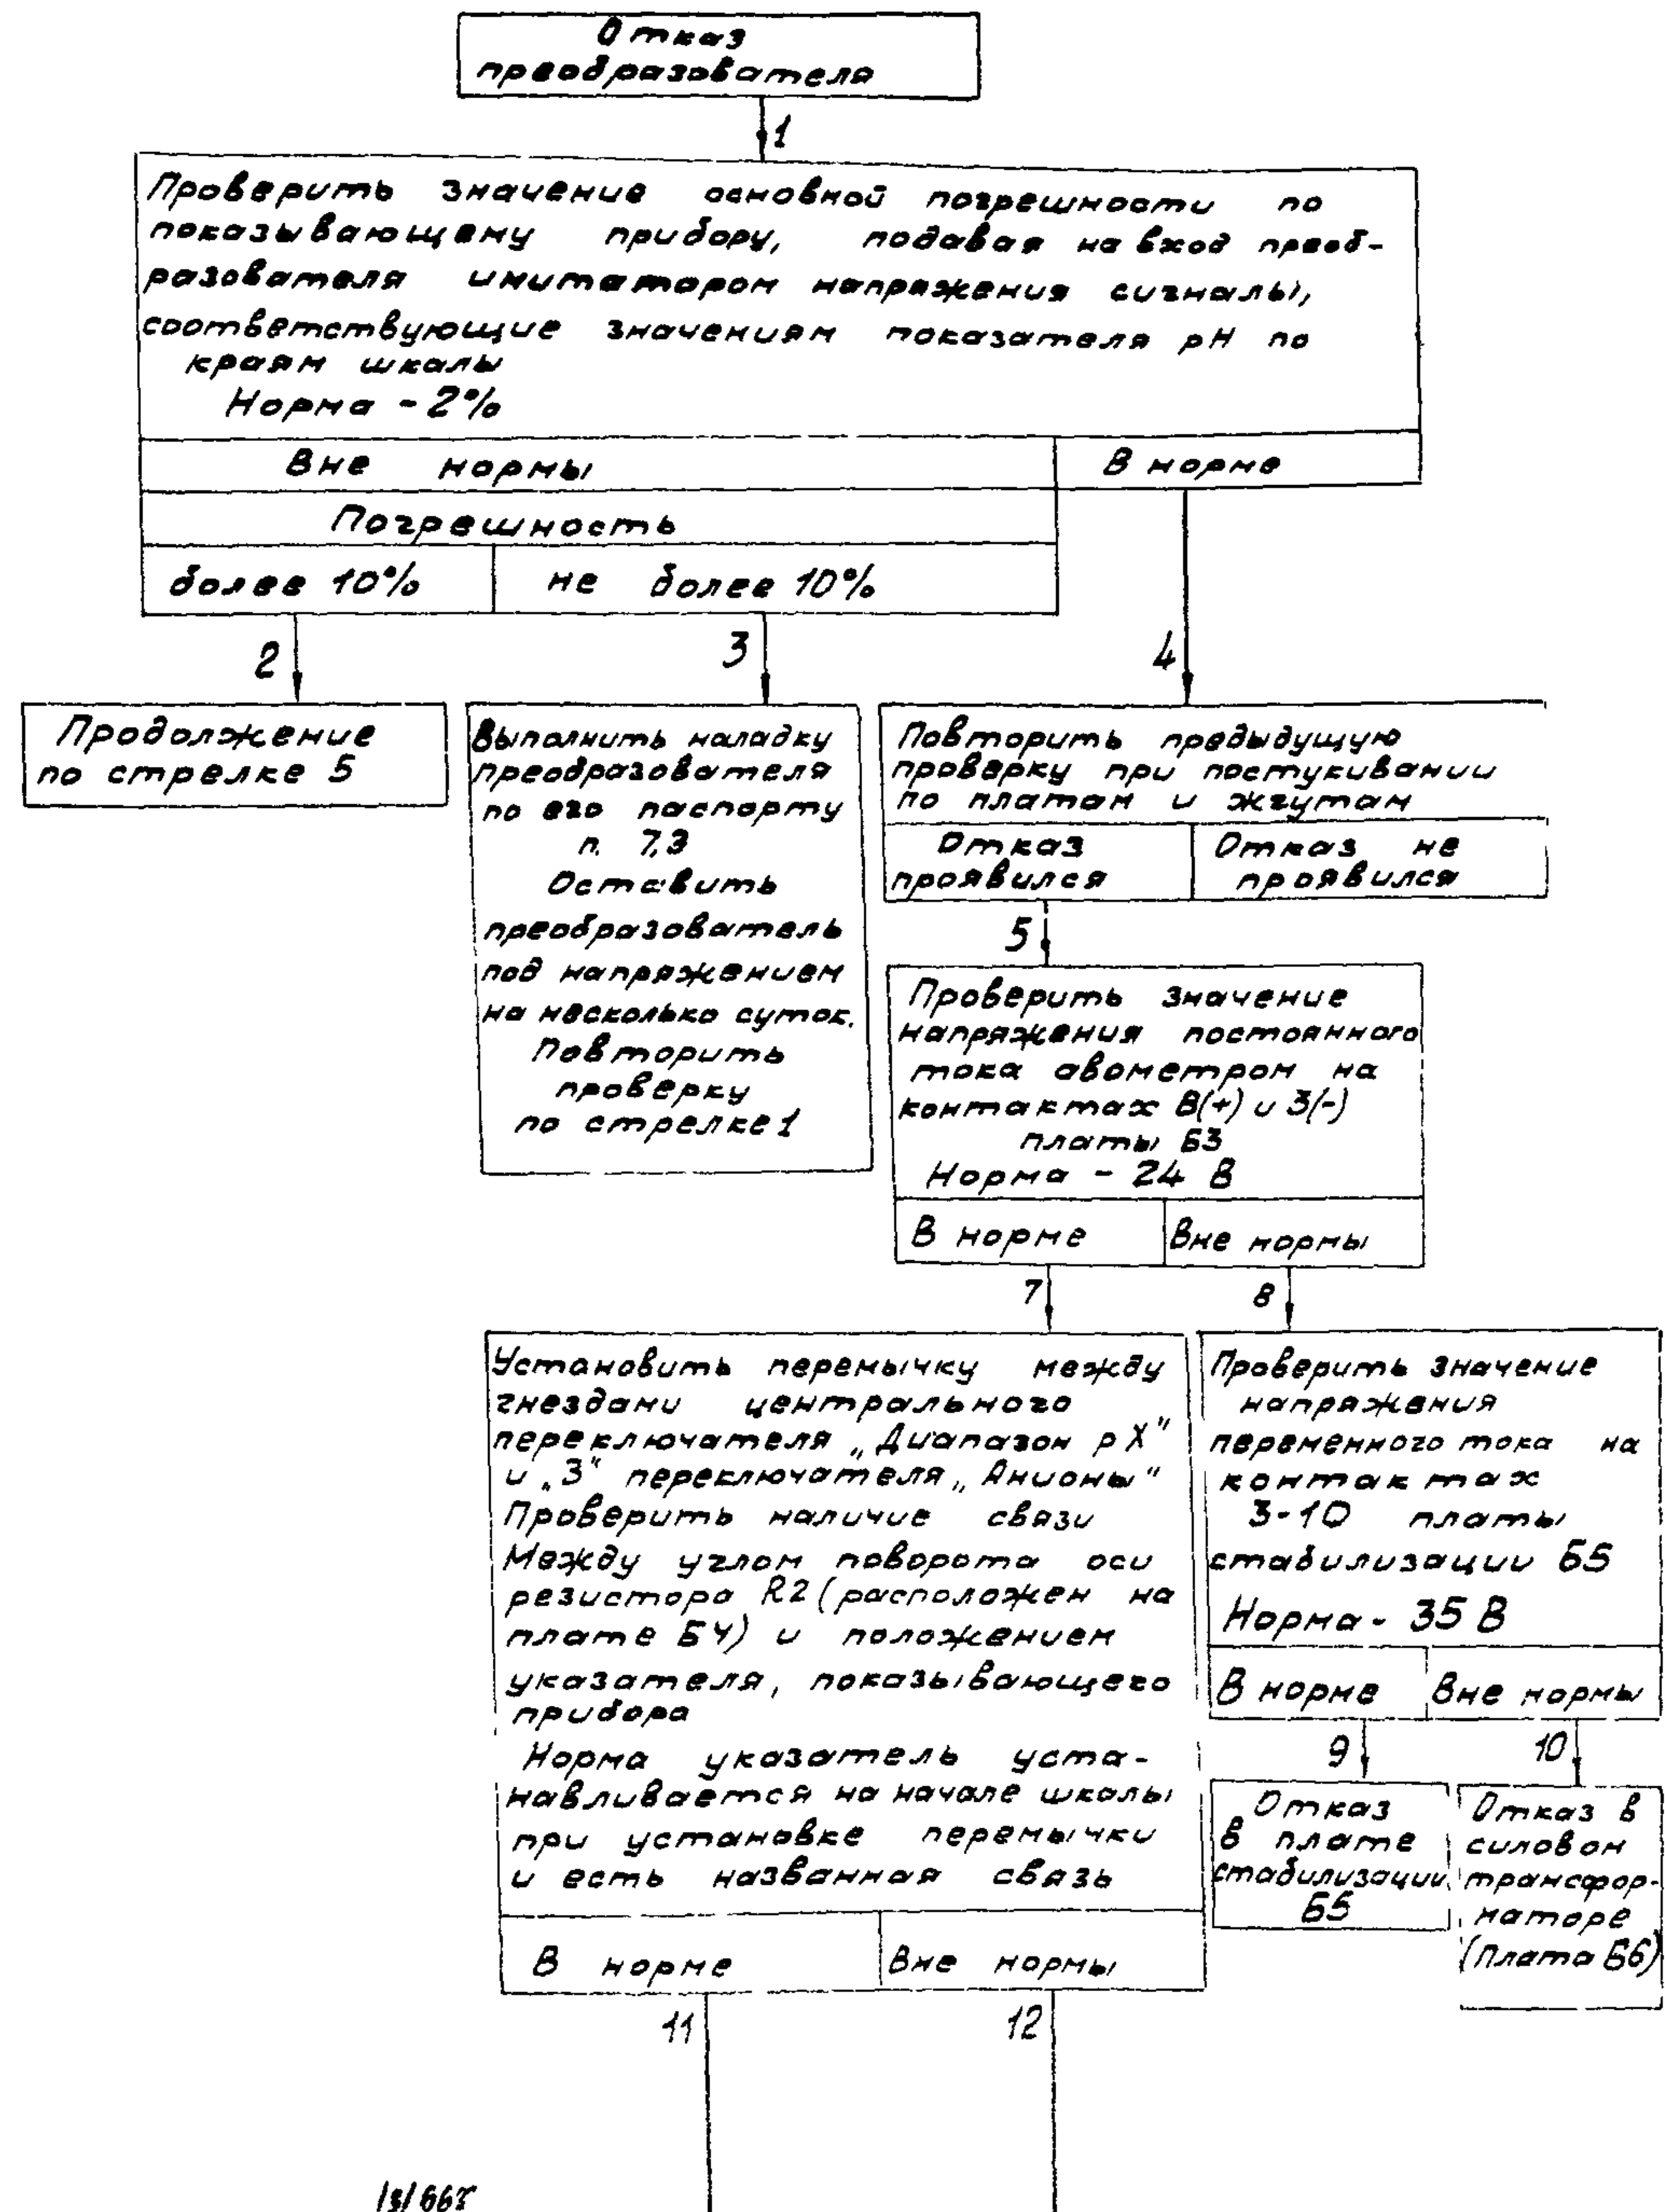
Отказ преобразователя

1

Проверить значение основной погрешности по показывающему прибору, подавая на вход преобразователя имитатором напряжения сигналы, соответствующие значениям показателя pH по краям шкалы
Норма - 2%

Вне нормы

В норме

Погрешность

более 10%

не более 10%

2

3

4

Продолжение по стрелке 5

Выполнить наладку преобразователя по его паспорту п. 7.3
Оставить преобразователь под напряжением на несколько суток.
Повторить проверку по стрелке 1

Повторить предыдущую проверку при постукивании по платам и жгутам

Отказ проявился

Отказ не проявился

5

Проверить значение напряжения постоянного тока авометром на контактах 8(+) и 3(-) платы Б3
Норма - 24 В

В норме

Вне нормы

7

8

Установить перемычку между гнездами центрального переключателя „Диапазон pX" и „3" переключателя „Анионы"
Проверить наличие связи между углом поворота оси резистора R2 (расположен на плате Б4) и положением указателя, показывающего прибора
Норма указатель устанавливается на начале шкалы при установке перемычки и есть названная связь

В норме

Вне нормы

11

12

Проверить значение напряжения переменного тока на контактах 3-10 платы стабилизации Б5
Норма - 35 В

В норме

Вне нормы

9

10

Отказ в плате стабилизации Б5

Отказ в силовом трансформаторе (Плата Б6)

13166г